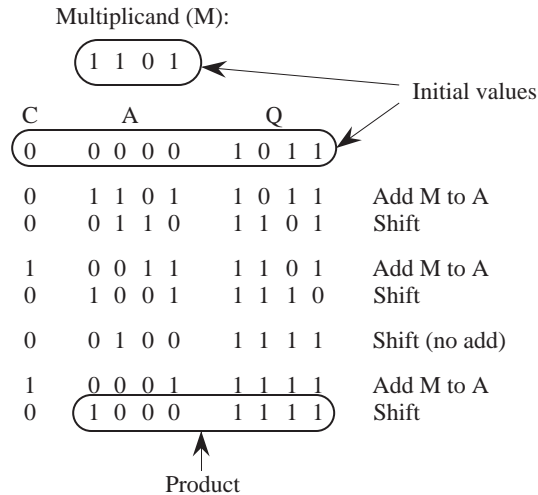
Multiplicand (M):

1 1 0 1

Initial values

| C | A | Q | |
|---|---|---|---|
| 0 | 0 0 0 0 | 1 0 1 1 | |
| 0 | 1 1 0 1 | 1 0 1 1 | Add M to A |
| 0 | 0 1 1 0 | 1 1 0 1 | Shift |
| 1 | 0 0 1 1 | 1 1 0 1 | Add M to A |
| 0 | 1 0 0 1 | 1 1 1 0 | Shift |
| 0 | 0 1 0 0 | 1 1 1 1 | Shift (no add) |
| 1 | 0 0 0 1 | 1 1 1 1 | Add M to A |
| 0 | 1 0 0 0 | 1 1 1 1 | Shift |

Product